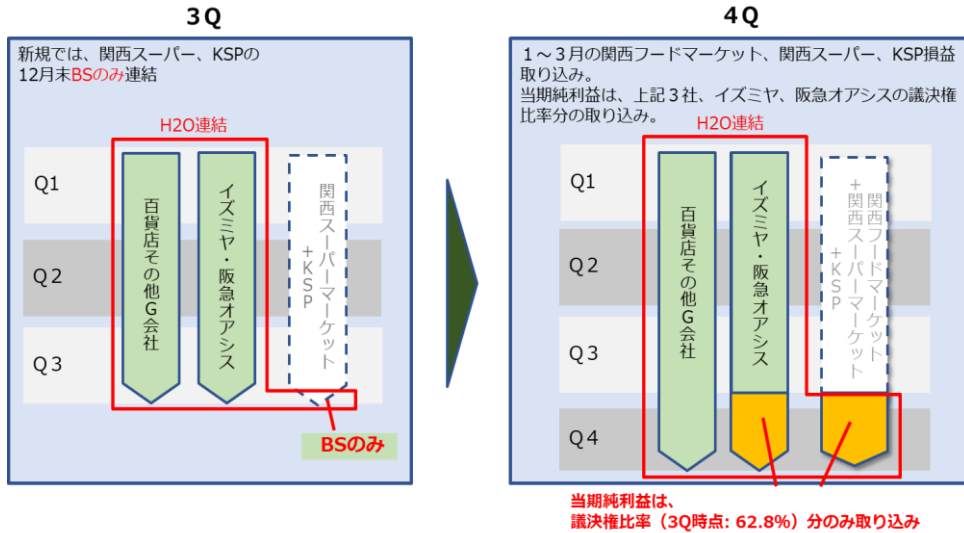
3Q

新規では、関西スーパー、KSPの12月末BSのみ連結

H2O連結

Q1

Q2

Q3

百貨店その他G会社

イズミヤ・阪急オアシス

関西スーパーマーケット＋KSP

BSのみ

4Q

１～３月の関西フードマーケット、関西スーパー、KSP損益取り込み。
当期純利益は、上記３社、イズミヤ、阪急オアシスの議決権比率分の取り込み。

H2O連結

Q1

Q2

Q3

Q4

百貨店その他G会社

イズミヤ・阪急オアシス

関西フードマーケット＋関西スーパーマーケット＋KSP

当期純利益は、
議決権比率（3Q時点: 62.8%）分のみ取り込み